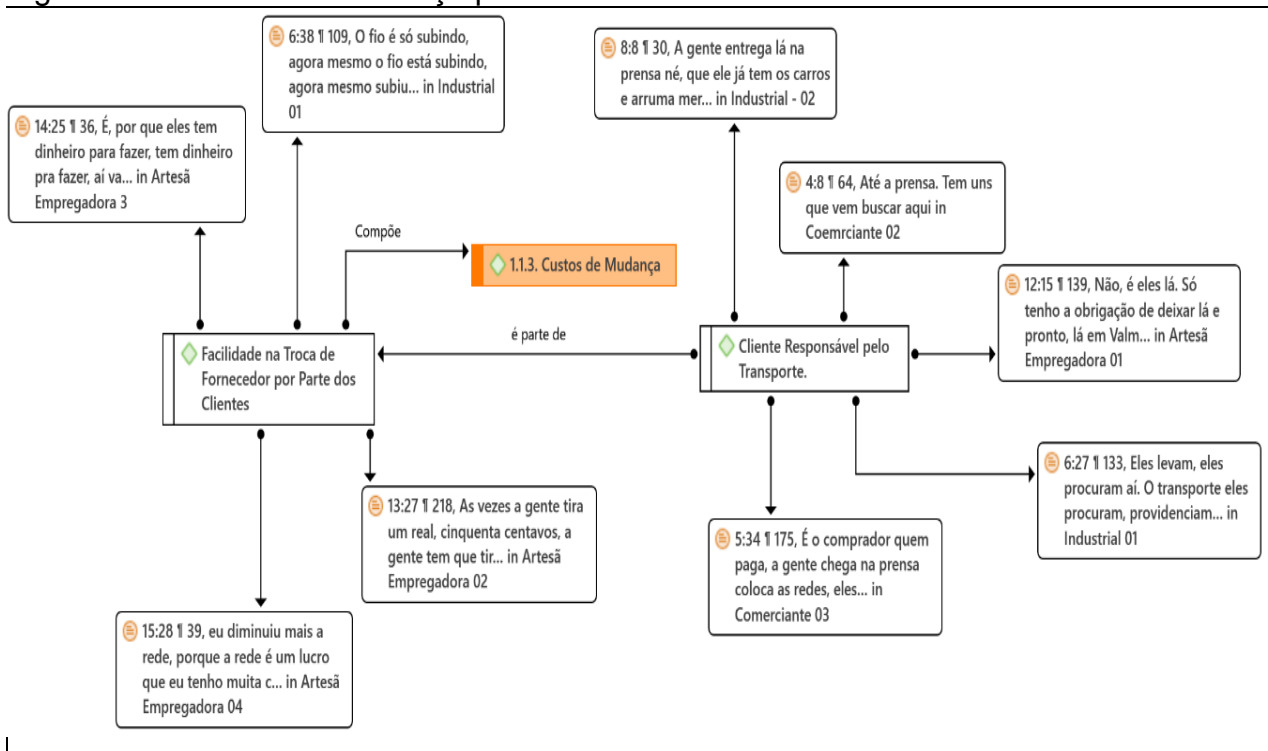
6:38 ¶ 109, O fio é só subindo, agora mesmo o fio está subindo, agora mesmo subiu... in Industrial 01

8:8 ¶ 30, A gente entrega lá na prensa né, que ele já tem os carros e arruma mer... in Industrial - 02

14:25 ¶ 36, É, por que eles tem dinheiro para fazer, tem dinheiro pra fazer, aí va... in Artesã Empregadora 3

4:8 ¶ 64, Até a prensa. Tem uns que vem buscar aqui in Coemrciante 02

Compõe

1.1.3. Custos de Mudança

12:15 ¶ 139, Não, é eles lá. Só tenho a obrigação de deixar lá e pronto, lá em Valm... in Artesã Empregadora 01

é parte de

Facilidade na Troca de Fornecedor por Parte dos Clientes

Cliente Responsável pelo Transporte.

6:27 ¶ 133, Eles levam, eles procuram aí. O transporte eles procuram, providenciam... in Industrial 01

13:27 ¶ 218, As vezes a gente tira um real, cinquenta centavos, a gente tem que tir... in Artesã Empregadora 02

5:34 ¶ 175, É o comprador quem paga, a gente chega na prensa coloca as redes, eles... in Comerciante 03

15:28 ¶ 39, eu diminuiu mais a rede, porque a rede é um lucro que eu tenho muita c... in Artesã Empregadora 04